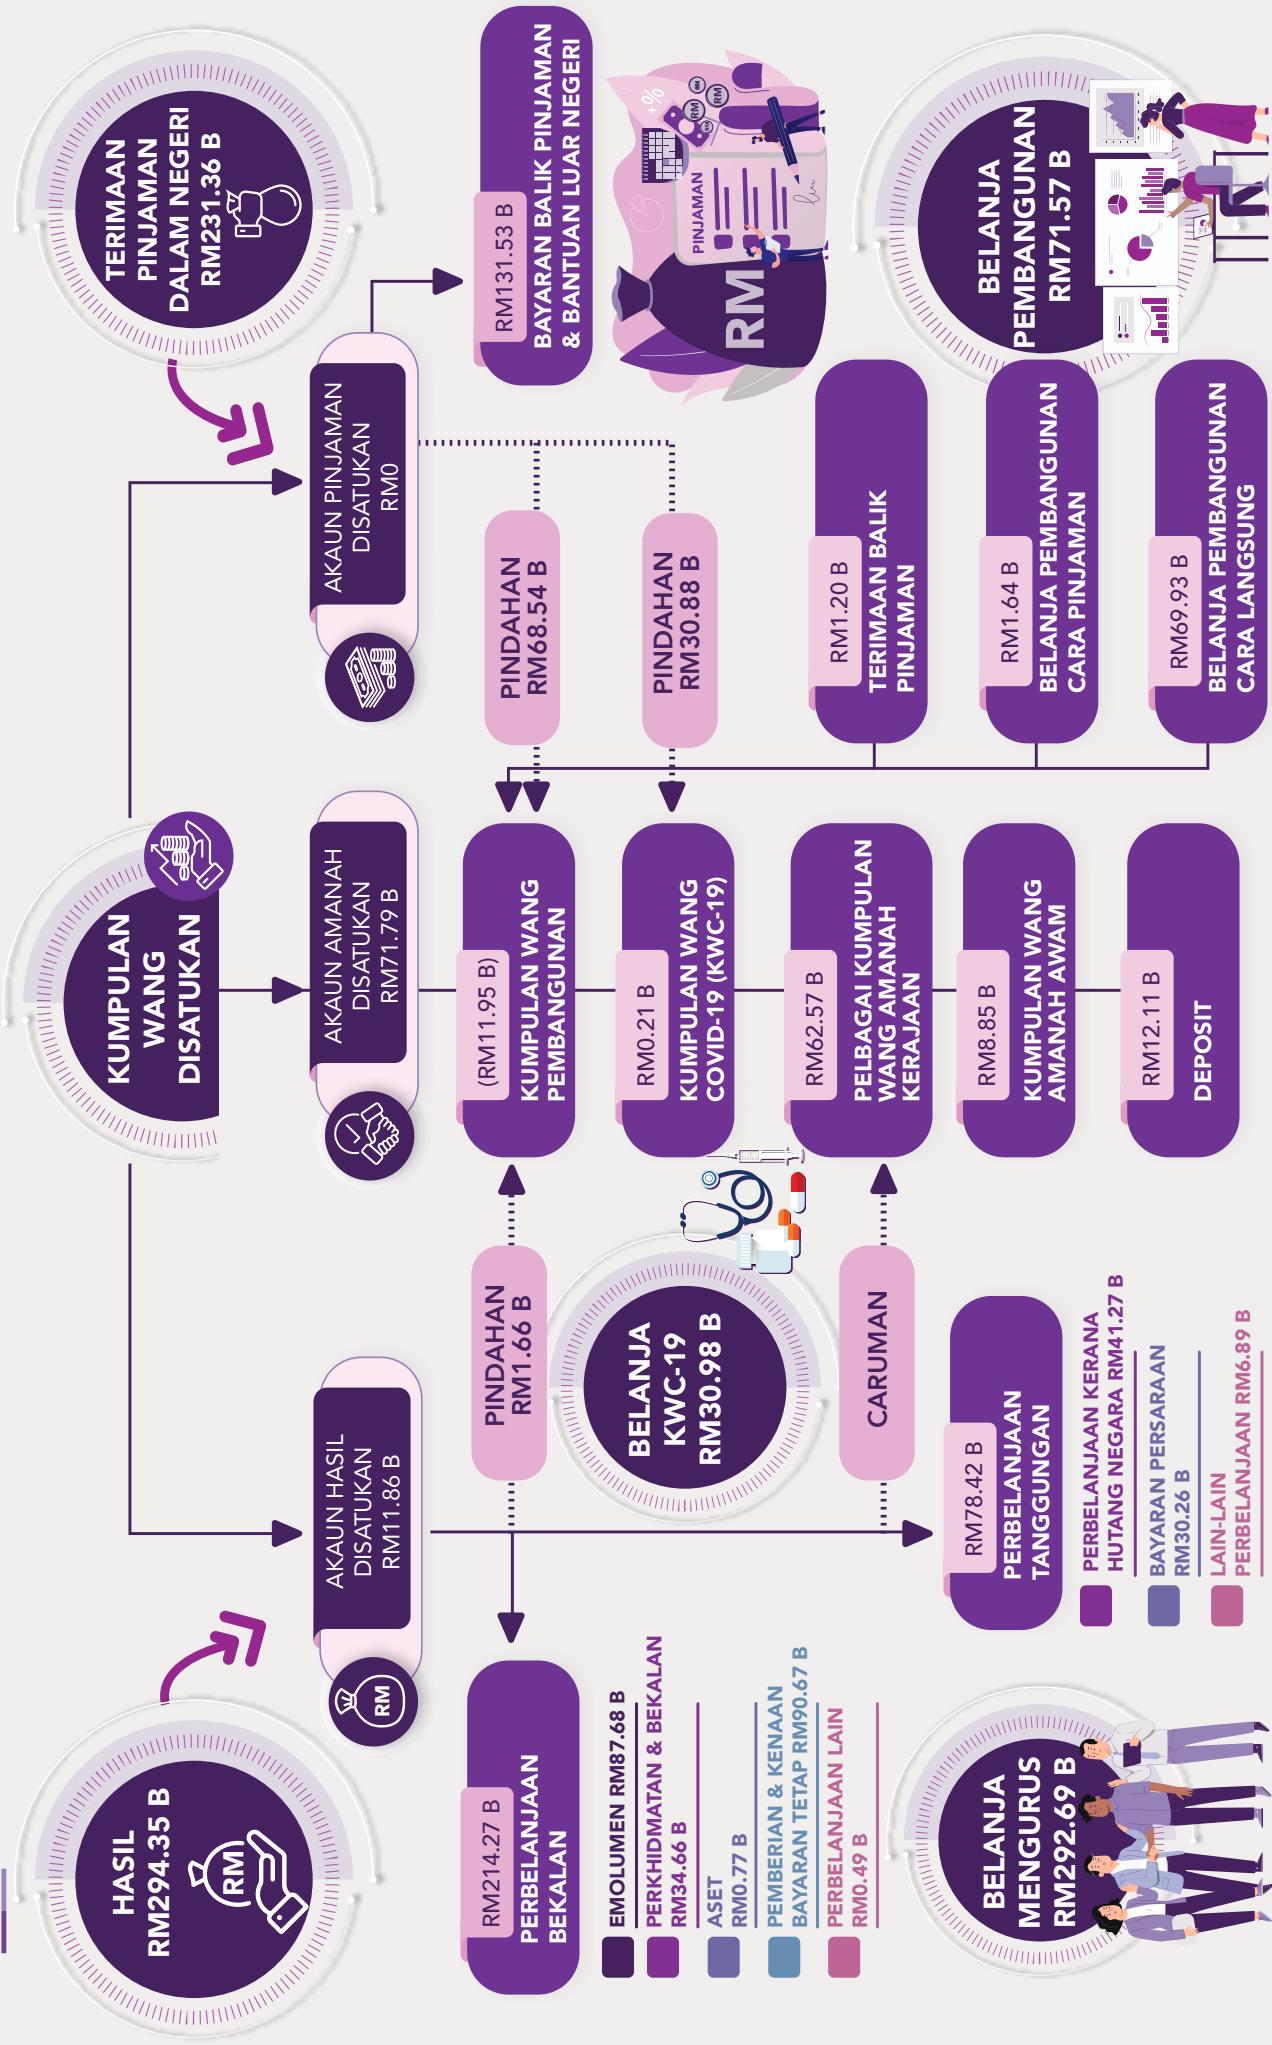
TERIMAAN PINJAMAN DALAM NEGERI RM231.36 B

RM131.53 B
BAYARAN BALIK PINJAMAN & BANTUAN LUAR NEGERI

PINJAMAN
RM

BELANJA PEMBANGUNAN RM71.57 B

AKAUN PINJAMAN DISATUKAN RM0

PINDAHAN RM68.54 B

PINDAHAN RM30.88 B

RM1.20 B
TERIMAAN BALIK PINJAMAN

RM1.64 B
BELANJA PEMBANGUNAN CARA PINJAMAN

RM69.93 B
BELANJA PEMBANGUNAN CARA LANGSUNG

KUMPULAN WANG DISATUKAN

AKAUN AMANAH DISATUKAN RM71.79 B

(RM11.95 B)
KUMPULAN WANG PEMBANGUNAN

RM0.21 B
KUMPULAN WANG COVID-19 (KWC-19)

RM62.57 B
PELBAGAI KUMPULAN WANG AMANAH KERAJAAN

RM8.85 B
KUMPULAN WANG AMANAH AWAM

RM12.11 B
DEPOSIT

AKAUN HASIL DISATUKAN RM11.86 B

PINDAHAN RM1.66 B

BELANJA KWC-19 RM30.98 B

CARUMAN

RM78.42 B
PERBELANJAAN TANGGUNGAN

PERBELANJAAN KERANA HUTANG NEGARA RM41.27 B
BAYARAN PERSARAAN RM30.26 B
LAIN-LAIN PERBELANJAAN RM6.89 B

HASIL RM294.35 B
RM

RM

RM214.27 B
PERBELANJAAN BEKALAN

EMOLUMEN RM87.68 B
PERKHIDMATAN & BEKALAN RM34.66 B
ASET RM0.77 B
PEMBERIAN & KENAAN BAYARAN TETAP RM90.67 B
PERBELANJAAN LAIN RM0.49 B

BELANJA MENGURUS RM292.69 B